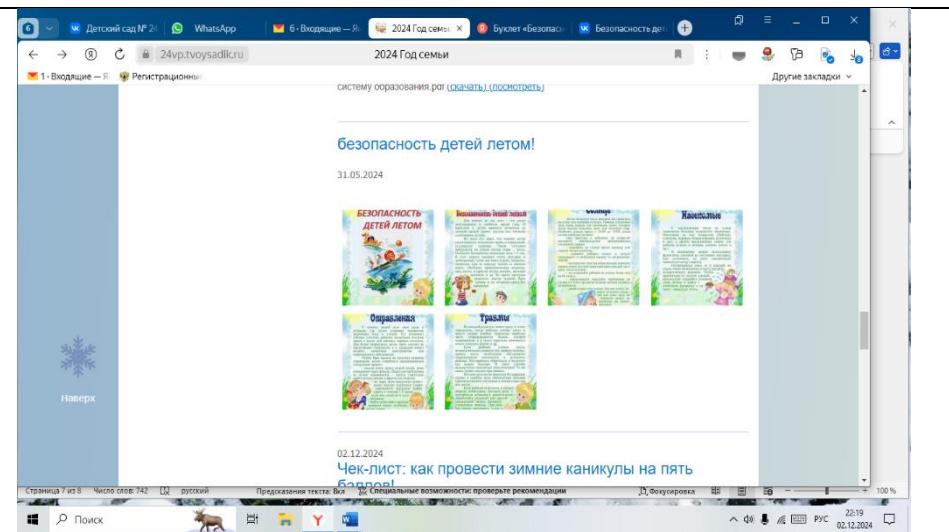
6 Детский сад № 2 WhatsApp 6 · Входящие — Я 2024 Год семьи × Буклет «Безопасн Безопасность дет

24vp.tvoysadik.ru 2024 Год семьи

1 · Входящие — Я Регистрационны Другие закладки

систему образования.pdf (скачать) (посмотреть)

безопасность детей летом!

31.05.2024

БЕЗОПАСНОСТЬ ДЕТЕЙ ЛЕТОМ

Безопасность летней жизни

Солнце

Насекомые

Отравления

Травмы

Наверх

02.12.2024

Чек-лист: как провести зимние каникулы на пять баллов!

Страница 7 из 8 Число слов: 742 русский Предсказания текста: Вкл Специальные возможности: проверьте рекомендации Фокусировка 100 %

Поиск РУС 22:19 02.12.2024